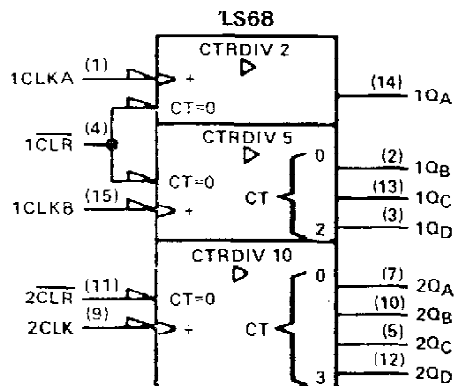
'LS68

1CLKA (1) + CT=0 CTRDIV 2 (14) 1Q$_A$

$1\overline{CLR}$ (4) CT=0 CTRDIV 5 CT 0 2 (2) 1Q$_B$ (13) 1Q$_C$ (3) 1Q$_D$

1CLKB (15) +

$2\overline{CLR}$ (11) CT=0 CTRDIV 10 CT 0 3 (7) 2Q$_A$ (10) 2Q$_B$ (5) 2Q$_C$ (12) 2Q$_D$

2CLK (9) +